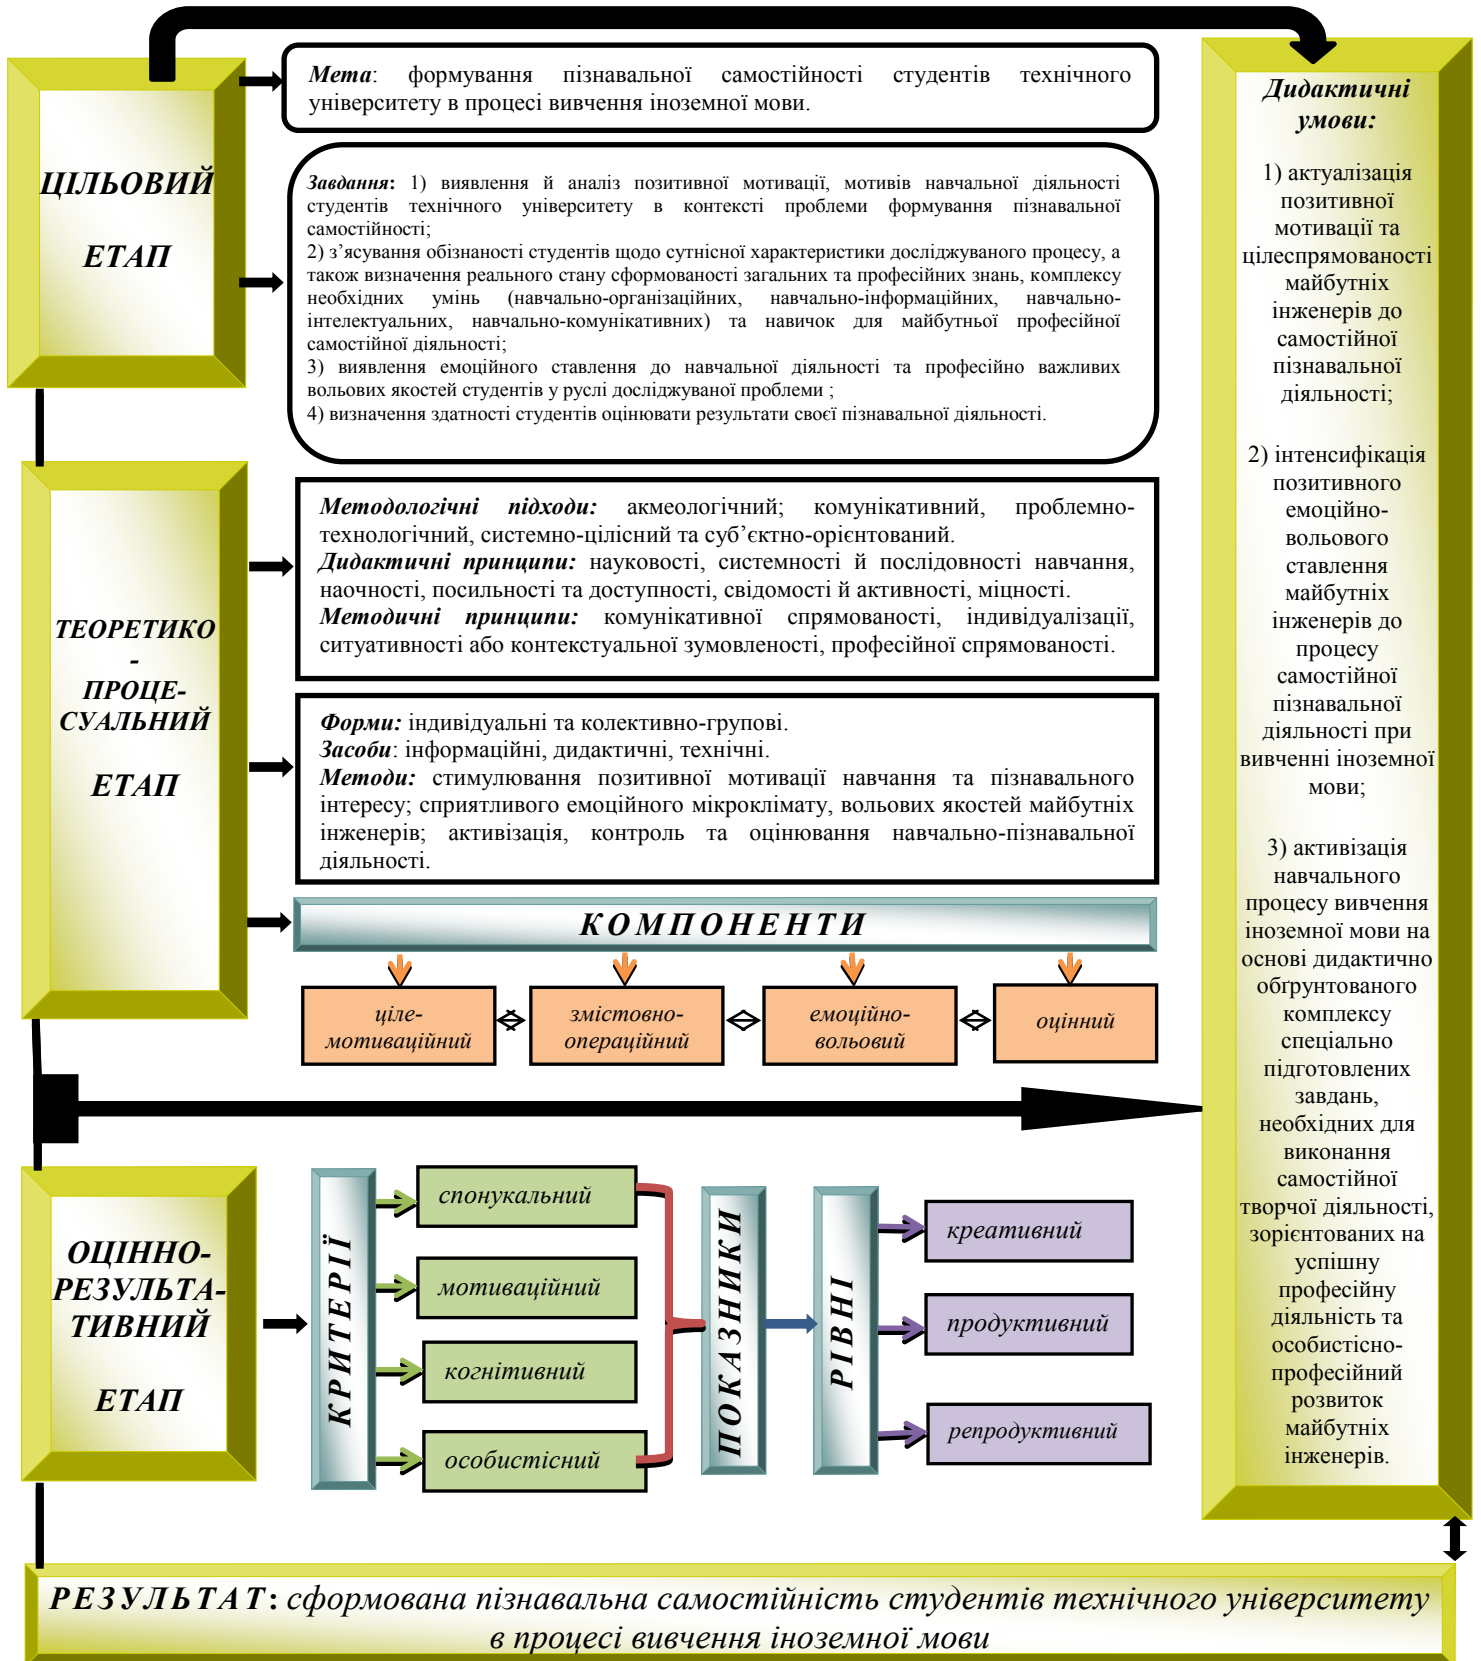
ЦІЛЬОВИЙ ЕТАП

Мета: формування пізнавальної самостійності студентів технічного університету в процесі вивчення іноземної мови.

Завдання: 1) виявлення й аналіз позитивної мотивації, мотивів навчальної діяльності студентів технічного університету в контексті проблеми формування пізнавальної самостійності;
2) з'ясування обізнаності студентів щодо сутнісної характеристики досліджуваного процесу, а також визначення реального стану сформованості загальних та професійних знань, комплексу необхідних умінь (навчально-організаційних, навчально-інформаційних, навчально-інтелектуальних, навчально-комунікативних) та навичок для майбутньої професійної самостійної діяльності;
3) виявлення емоційного ставлення до навчальної діяльності та професійно важливих вольових якостей студентів у руслі досліджуваної проблеми ;
4) визначення здатності студентів оцінювати результати своєї пізнавальної діяльності.

ТЕОРЕТИКО-ПРОЦЕСУАЛЬНИЙ ЕТАП

Методологічні підходи: акмеологічний; комунікативний, проблемно-технологічний, системно-цілісний та суб'єктно-орієнтований.
Дидактичні принципи: науковості, системності й послідовності навчання, наочності, посильності та доступності, свідомості й активності, міцності.
Методичні принципи: комунікативної спрямованості, індивідуалізації, ситуативності або контекстуальної зумовленості, професійної спрямованості.

Форми: індивідуальні та колективно-групові.
Засоби: інформаційні, дидактичні, технічні.
Методи: стимулювання позитивної мотивації навчання та пізнавального інтересу; сприятливого емоційного мікроклімату, вольових якостей майбутніх інженерів; активізація, контроль та оцінювання навчально-пізнавальної діяльності.

КОМПОНЕНТИ

ціле-мотиваційний
змістовно-операційний
емоційно-вольовий
оцінний

ОЦІННО-РЕЗУЛЬТАТИВНИЙ ЕТАП

КРИТЕРІЇ
спонукальний
мотиваційний
когнітивний
особистісний

ПОКАЗНИКИ

РІВНІ
креативний
продуктивний
репродуктивний

Дидактичні умови:

1) актуалізація позитивної мотивації та цілеспрямованості майбутніх інженерів до самостійної пізнавальної діяльності;

2) інтенсифікація позитивного емоційно-вольового ставлення майбутніх інженерів до процесу самостійної пізнавальної діяльності при вивченні іноземної мови;

3) активізація навчального процесу вивчення іноземної мови на основі дидактично обгрунтованого комплексу спеціально підготовлених завдань, необхідних для виконання самостійної творчої діяльності, зорієнтованих на успішну професійну діяльність та особистісно-професійний розвиток майбутніх інженерів.

РЕЗУЛЬТАТ: сформована пізнавальна самостійність студентів технічного університету в процесі вивчення іноземної мови